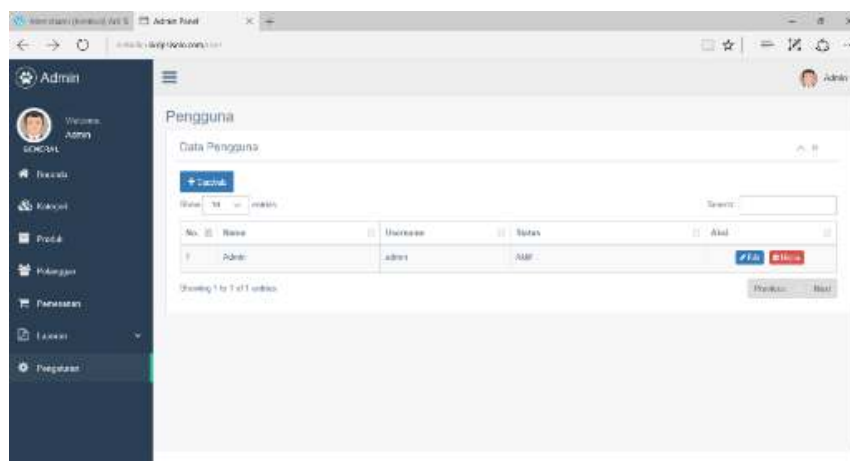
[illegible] | Admin Panel
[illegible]

Admin
Welcome,
Admin
GENERAL
Beranda
Kategori
Produk
Pelanggan
Pemesanan
Laporan
Pengaturan

Admin

Pengguna
Data Pengguna
+ Tambah
Show 10 entries
Search:

| No. | Nama | Username | Status | Aksi |
|---|---|---|---|---|
| 1 | Admin | admin | AMF | Edit Hapus |

Showing 1 to 1 of 1 entries
Previous Next